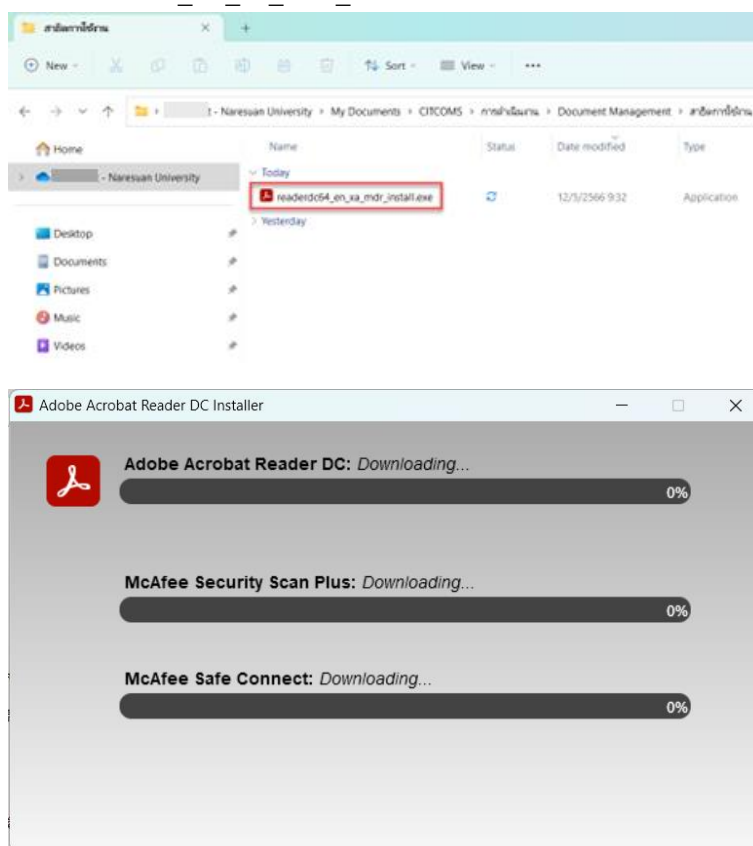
สาธิตการใช้งาน

New Sort View ...

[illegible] - Naresuan University > My Documents > CITCOMS > การทำเนื้อหา > Document Management > สาธิตการใช้งาน

Home

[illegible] - Naresuan University

Desktop

Documents

Pictures

Music

Videos

| Name | Status | Date modified | Type |
|---|---|---|---|
| Today | | | |
| readerdc64_en_xa_mdr_install.exe | | 12/5/2566 9:32 | Application |
| Yesterday | | | |

Adobe Acrobat Reader DC Installer

Adobe Acrobat Reader DC: Downloading...

0%

McAfee Security Scan Plus: Downloading...

0%

McAfee Safe Connect: Downloading...

0%